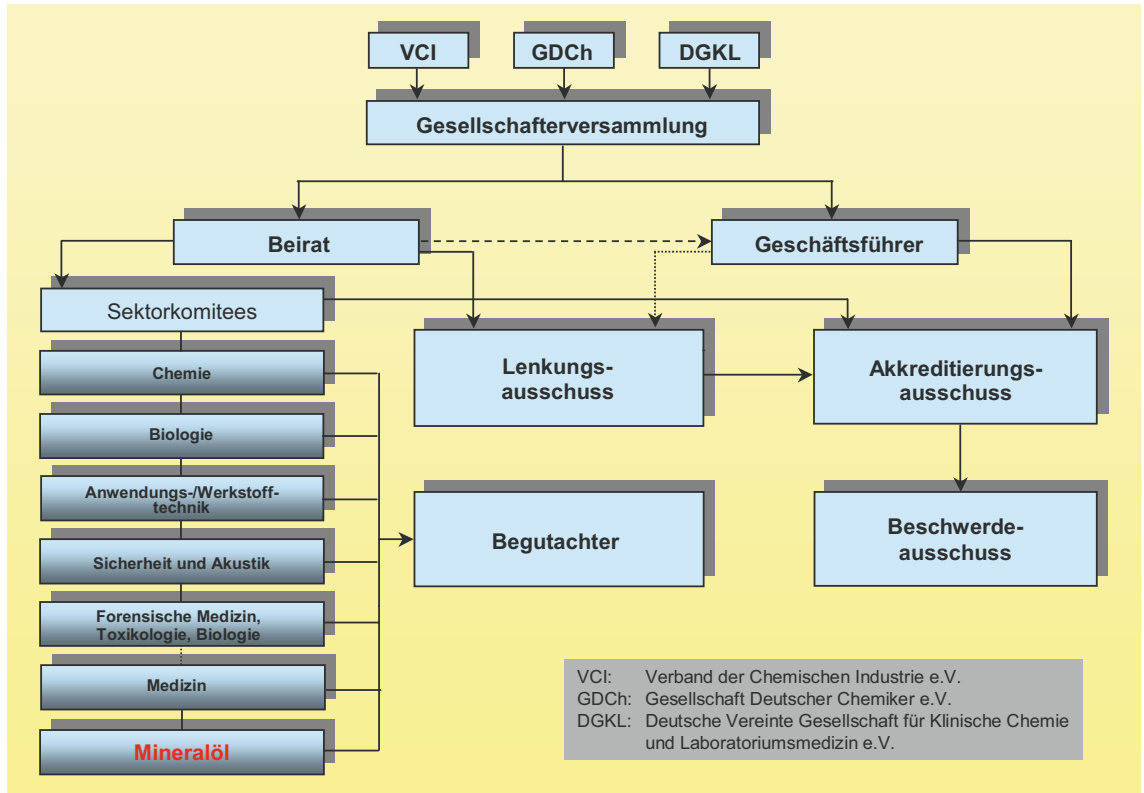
VCI

GDCh

DGKL

Gesellschafterversammlung

Beirat

Geschäftsführer

Sektorkomitees

Chemie

Biologie

Anwendungs-/Werkstofftechnik

Sicherheit und Akustik

Forensische Medizin, Toxikologie, Biologie

Medizin

Mineralöl

Lenkungsausschuss

Akkreditierungsausschuss

Begutachter

Beschwerdeausschuss

VCI: Verband der Chemischen Industrie e.V.
GDCh: Gesellschaft Deutscher Chemiker e.V.
DGKL: Deutsche Vereinte Gesellschaft für Klinische Chemie und Laboratoriumsmedizin e.V.